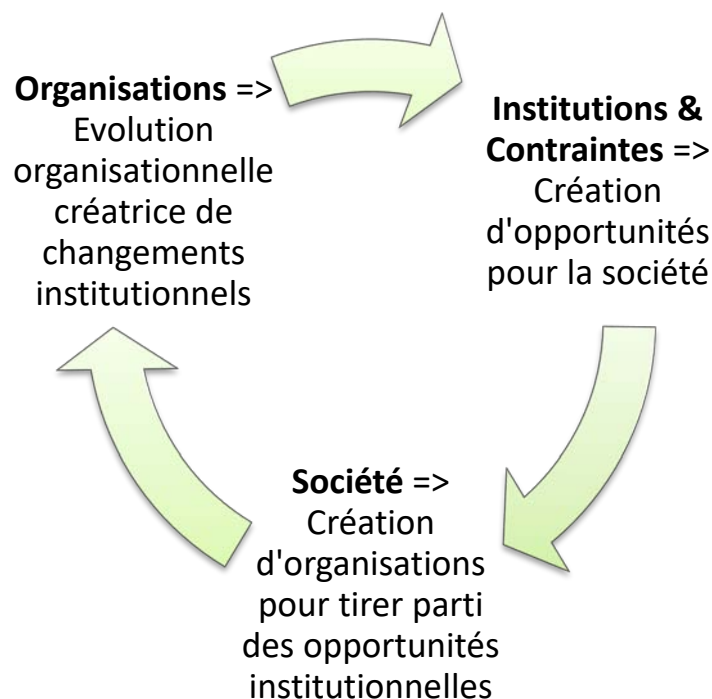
**Organisations** => Evolution organisationnelle créatrice de changements institutionnels

**Institutions & Contraintes** => Création d'opportunités pour la société

**Société** => Création d'organisations pour tirer parti des opportunités institutionnelles